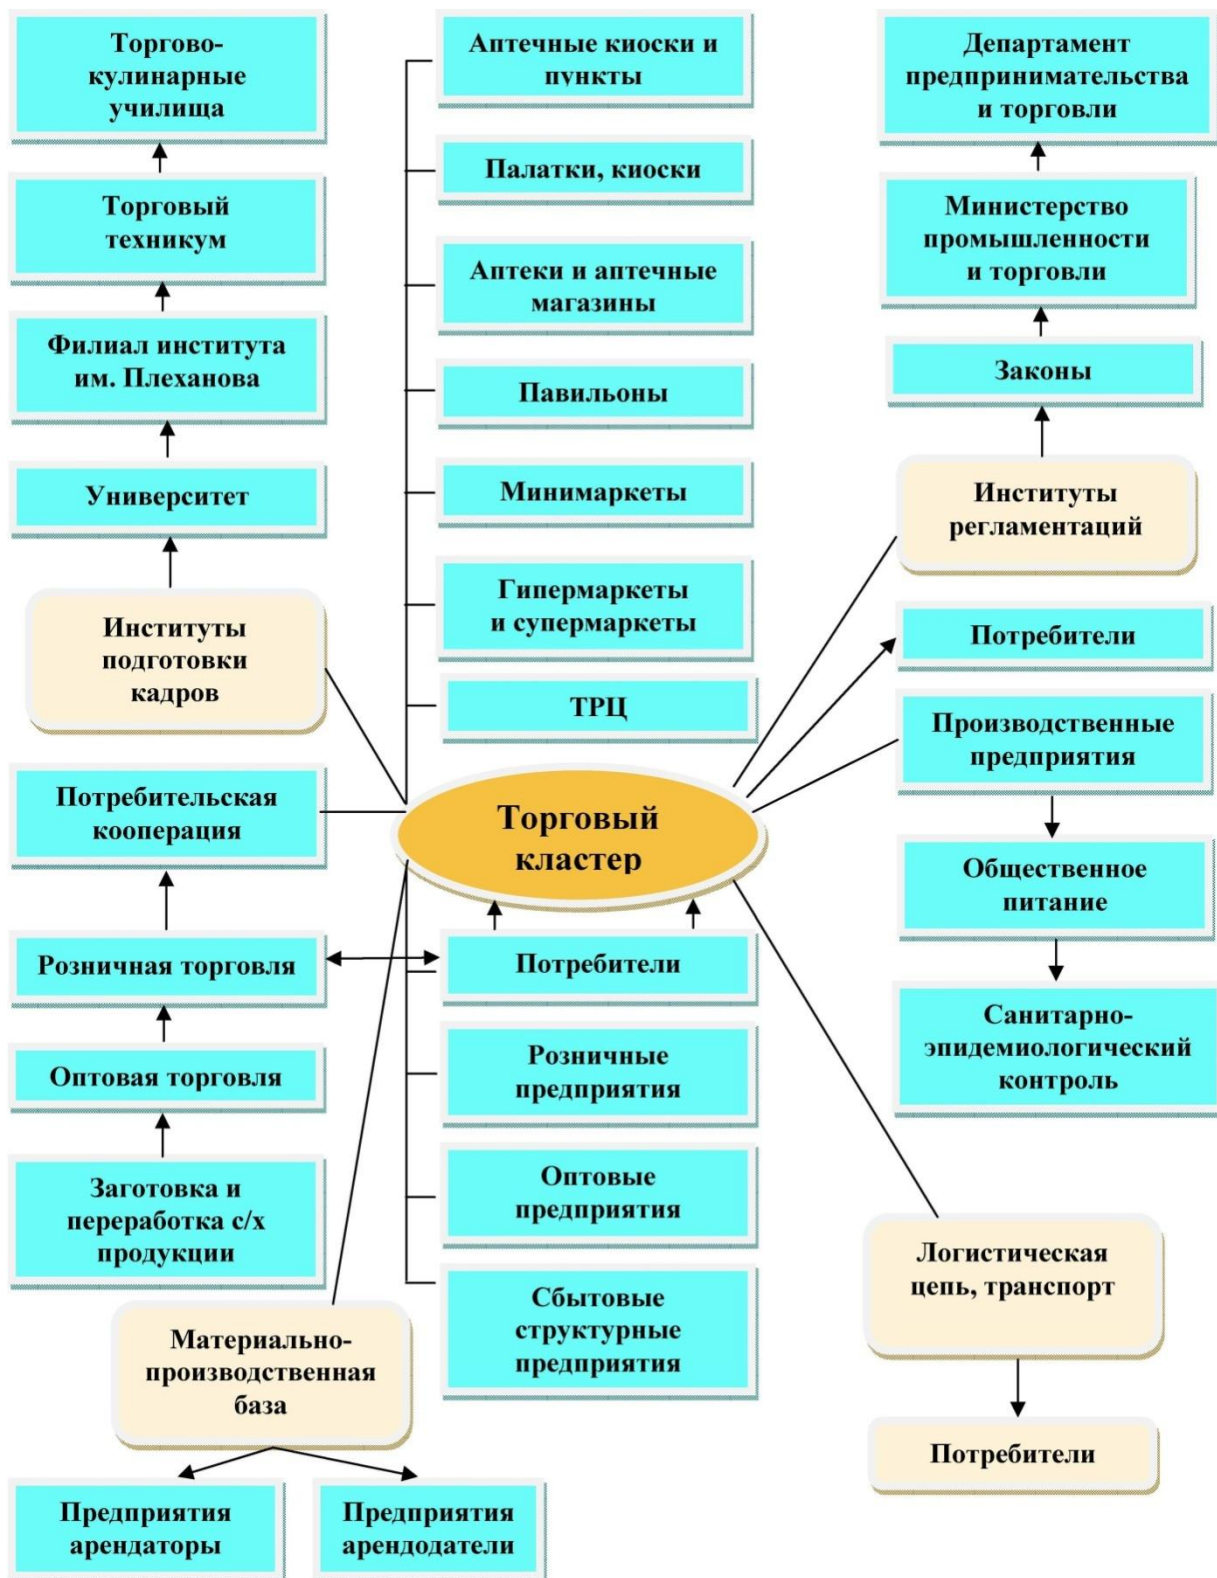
Торгово-кулинарные училища

Торговый техникум

Филиал института им. Плеханова

Университет

Институты подготовки кадров

Потребительская кооперация

Розничная торговля

Оптовая торговля

Заготовка и переработка с/х продукции

Материально-производственная база

Предприятия арендаторы

Предприятия арендодатели

Аптечные киоски и пункты

Палатки, киоски

Аптеки и аптечные магазины

Павильоны

Минимаркеты

Гипермаркеты и супермаркеты

ТРЦ

Торговый кластер

Потребители

Розничные предприятия

Оптовые предприятия

Сбытовые структурные предприятия

Департамент предпринимательства и торговли

Министерство промышленности и торговли

Законы

Институты регламентаций

Потребители

Производственные предприятия

Общественное питание

Санитарно-эпидемиологический контроль

Логистическая цепь, транспорт

Потребители